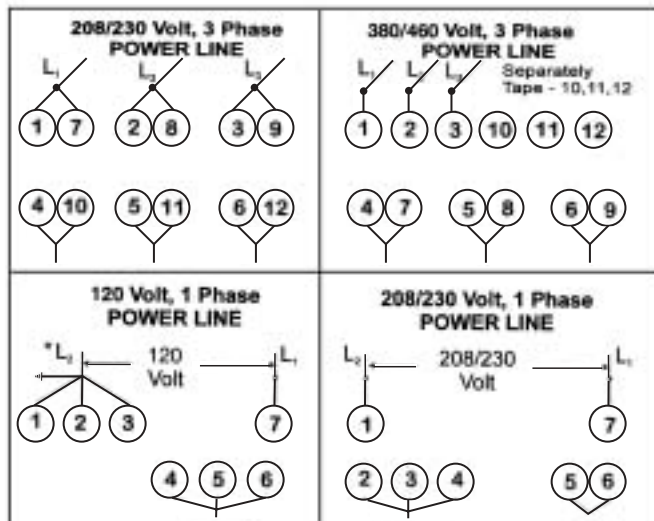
208/230 Volt, 3 Phase
POWER LINE

$L_1$ $L_2$ $L_3$

1 7 2 8 3 9

4 10 5 11 6 12

380/460 Volt, 3 Phase
POWER LINE

$L_1$ $L_2$ $L_3$ Separately Tape - 10,11,12

1 2 3 10 11 12

4 7 5 8 6 9

120 Volt, 1 Phase
POWER LINE

*$L_2$ 120 Volt $L_1$

1 2 3 7

4 5 6

208/230 Volt, 1 Phase
POWER LINE

$L_2$ 208/230 Volt $L_1$

1 7

2 3 4 5 6